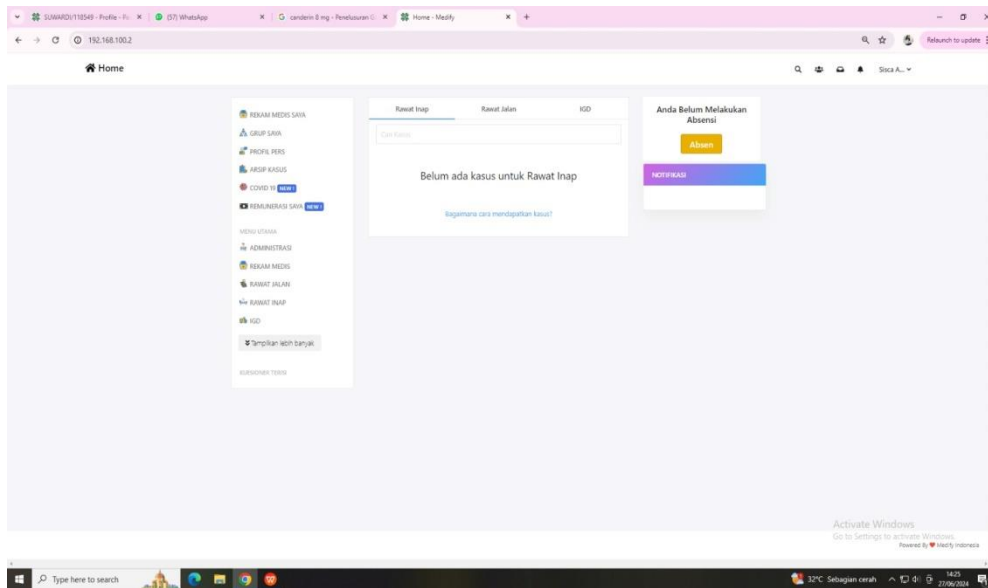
SUWARDI/118549 - Profile - Pa ×
(57) WhatsApp ×
G canderin 8 mg - Penelusuran G ×
Home - Medify ×
+

192.168.100.2

Relaunch to update

Home

Sisca A...

REKAM MEDIS SAYA
GRUP SAYA
PROFIL PERS
ARSIP KASUS
COVID 19 NEW !
REMUNERASI SAYA NEW !
MENU UTAMA
ADMINISTRASI
REKAM MEDIS
RAWAT JALAN
RAWAT INAP
IGD
Tampilkan lebih banyak
KONEKSI TERSI

Rawat Inap
Rawat Jalan
IGD

Cari kasus

Belum ada kasus untuk Rawat Inap

Bagaimana cara mendapatkan kasus?

Anda Belum Melakukan Absensi

Absen

NOTIFIKASI

Activate Windows
Go to Settings to activate Windows.
Powered By Medify Indonesia

Type here to search

32°C Sebagian cerah
14:25
27/06/2024